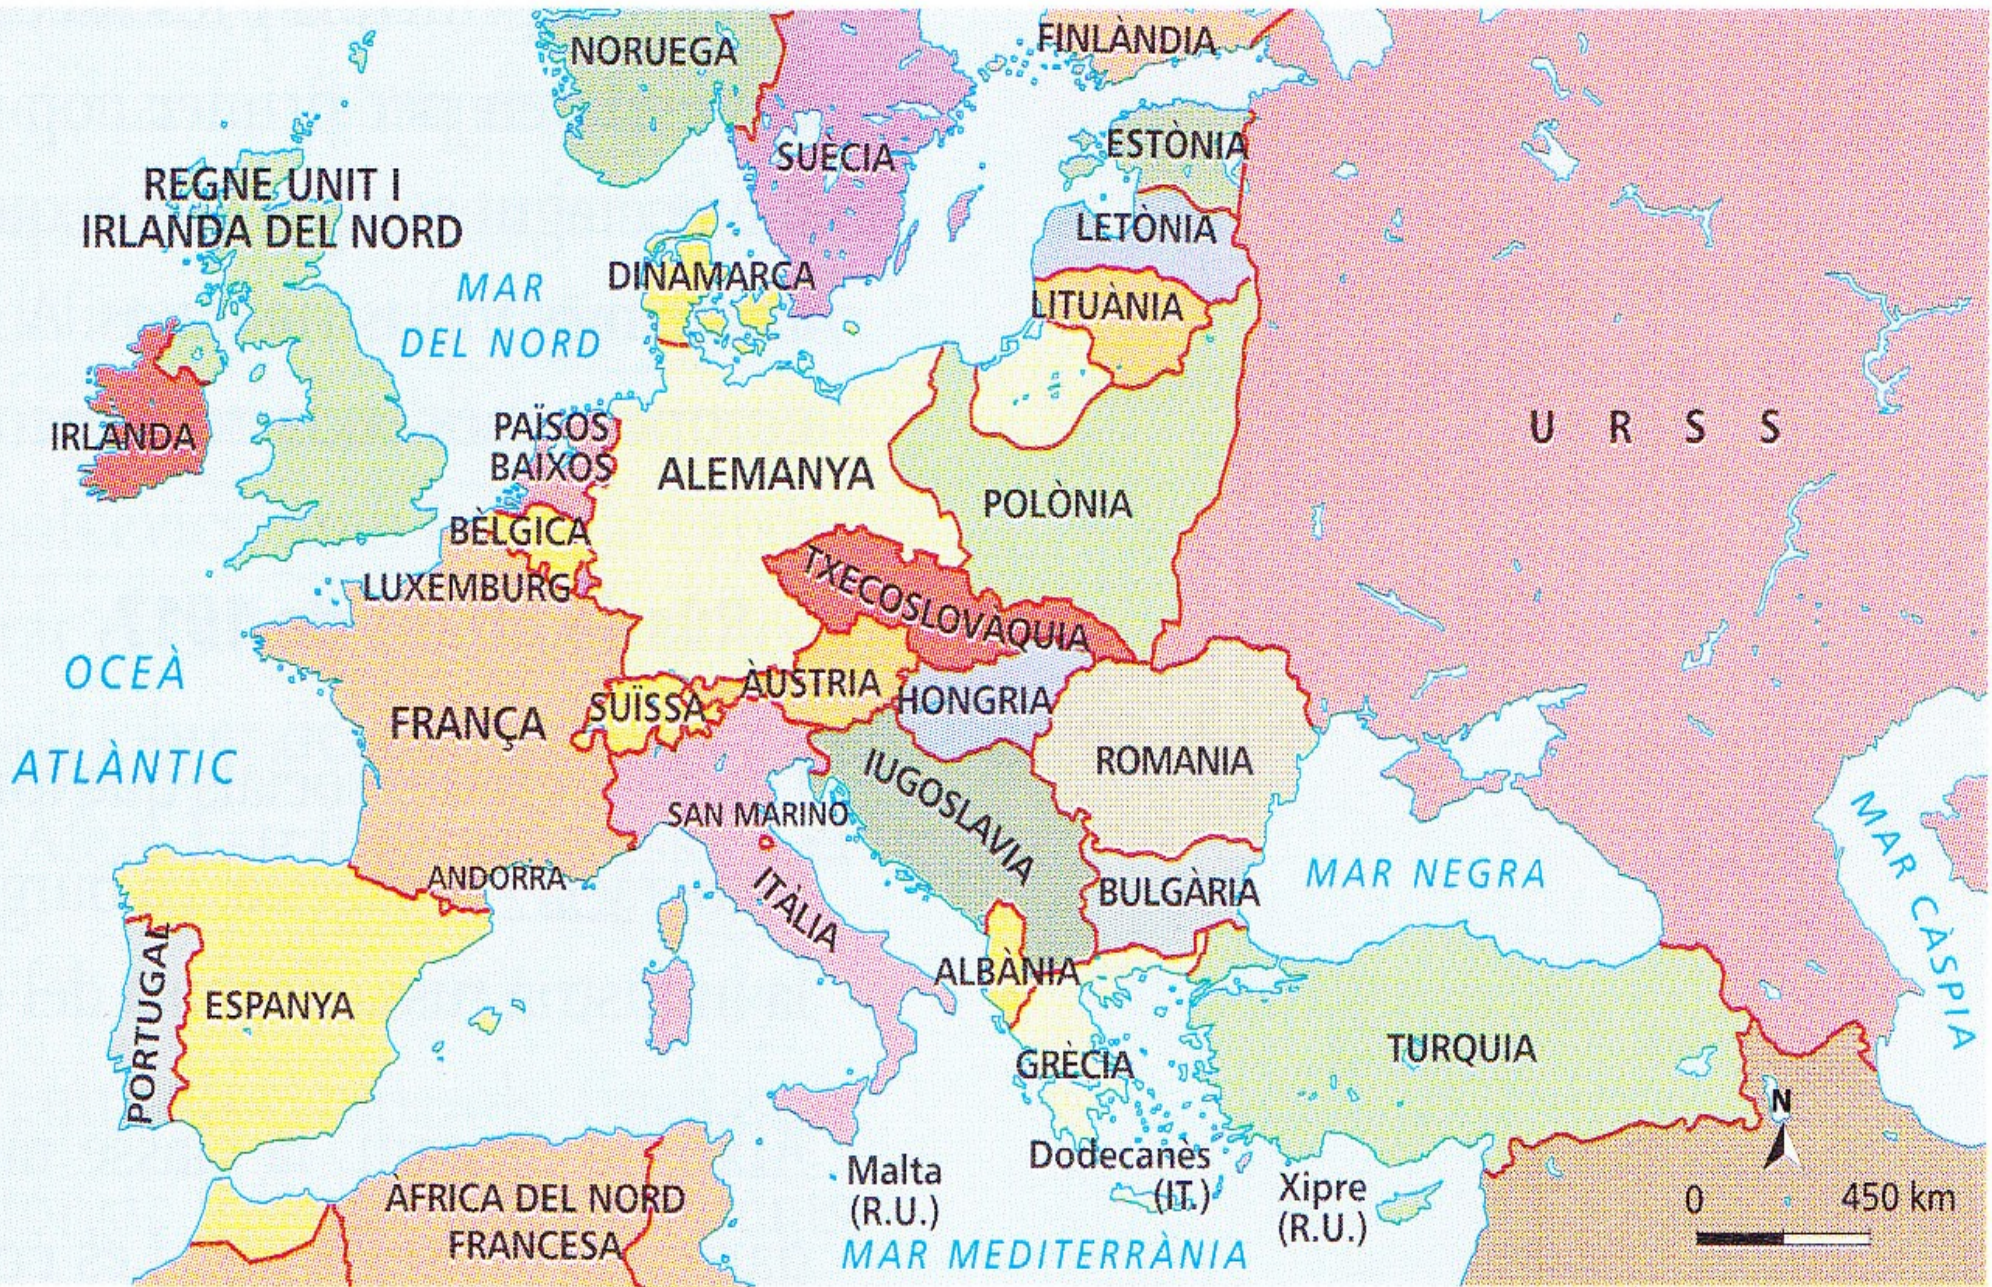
NORUEGA
FINLÀNDIA
SUÈCIA
ESTÒNIA
REGNE UNIT I IRLANDA DEL NORD
LETÒNIA
MAR DEL NORD
DINAMARCA
LITUÀNIA
IRLANDA
PAÏSOS BAIXOS
ALEMANYA
URSS
POLÒNIA
BÈLGICA
LUXEMBURG
TXECOSLOVÀQUIA
OCEÀ ATLÀNTIC
ÀUSTRIA
HONGRIA
SUÏSSA
FRANÇA
ROMANIA
SAN MARINO
IUGOSLÀVIA
MAR CÀSPIA
MAR NEGRA
ANDORRA
ITÀLIA
BULGÀRIA
PORTUGAL
ALBÀNIA
ESPANYA
TURQUIA
GRÈCIA
N
Malta (R.U.)
Dodecanès (IT.)
Xipre (R.U.)
0
450 km
ÀFRICA DEL NORD FRANCESA
MAR MEDITERRÀNIA